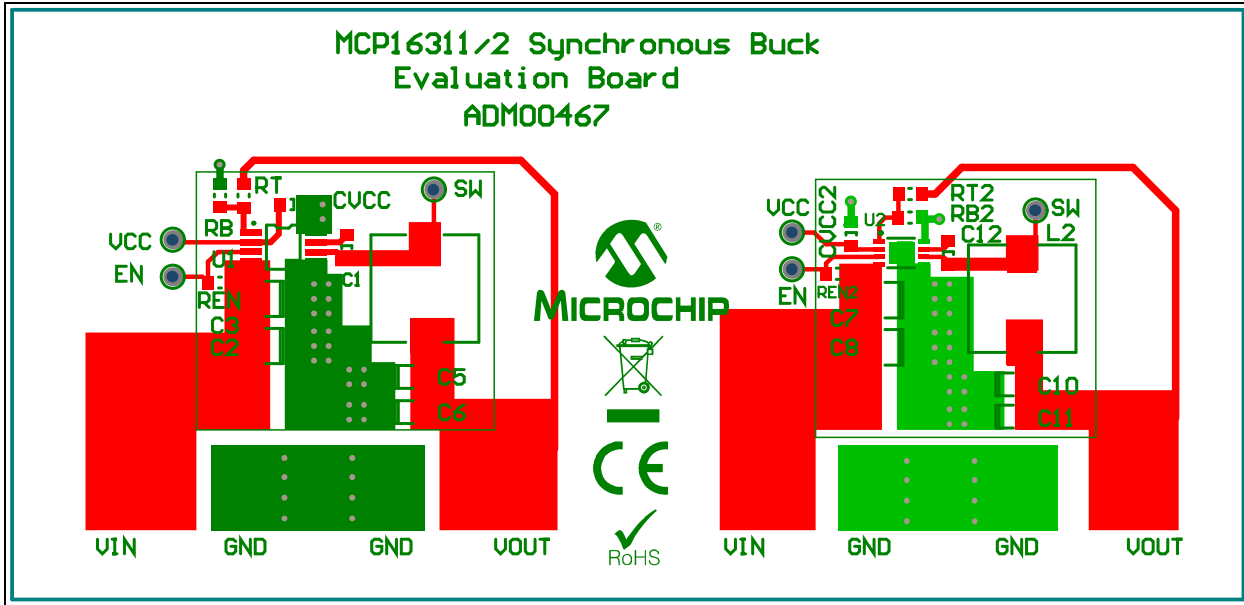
MCP16311/2 Synchronous Buck
Evaluation Board
ADM00467

RT
CVCC
SW
RB
1
VCC
U1
C1
EN
REN
C3
C2
C5
C6

MICROCHIP

CE

RoHS

RT2
VCC
CVCC2
U2
RB2
SW
C12
L2
EN
REN2
C7
C8
C10
C11

VIN
GND
GND
VOUT
VIN
GND
GND
VOUT